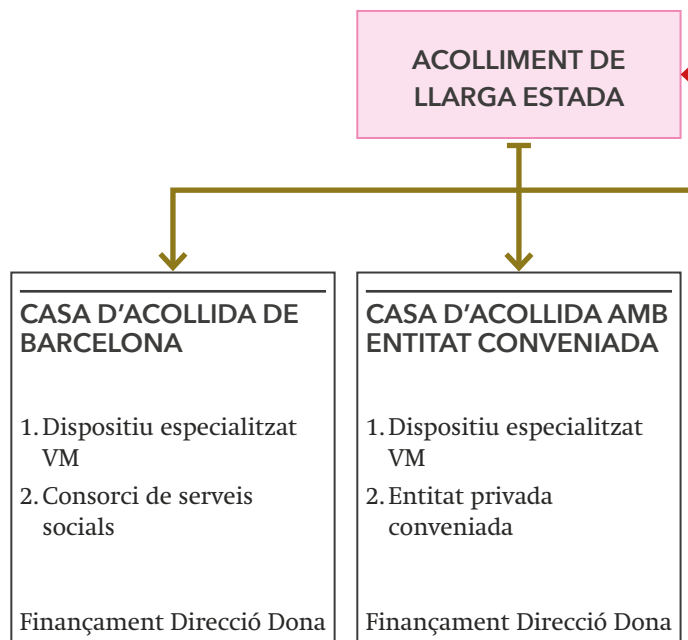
ACOLLIMENT DE LLARGA ESTADA

CASA D’ACOLLIDA DE BARCELONA

1. Dispositiu especialitzat VM
2. Consorci de serveis socials

Finançament Direcció Dona

CASA D’ACOLLIDA AMB ENTITAT CONVENIADA

1. Dispositiu especialitzat VM
2. Entitat privada conveniada

Finançament Direcció Dona